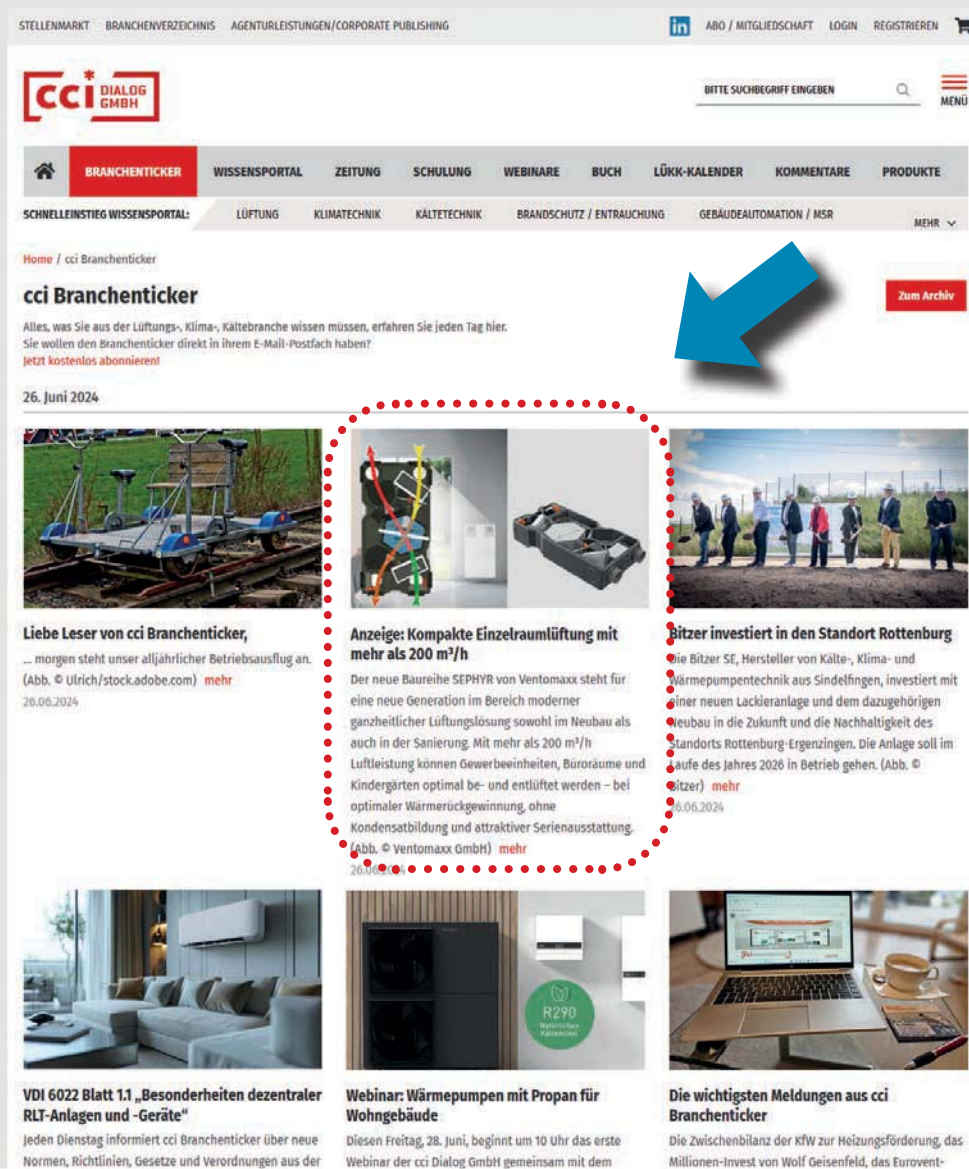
STELLENMARKT BRANCHENVERZEICHNIS AGENTURLEISTUNGEN/CORPORATE PUBLISHING

in ABO / MITGLIEDSCHAFT LOGIN REGISTRIEREN

cci DIALOG GMBH

BITTE SUCHBEGRIFF EINGEBEN

MENÜ

BRANCHENTICKER WISSENSPORTAL ZEITUNG SCHULUNG WEBINARE BUCH LÜKK-KALENDER KOMMENTARE PRODUKTE

SCHNELLEINSTIEG WISSENSPORTAL: LÜFTUNG KLIMATECHNIK KÄLTETECHNIK BRANDSCHUTZ / ENTRAUCHUNG GEBÄUDEAUTOMATION / MSR MEHR

Home / cci Branchenticker

cci Branchenticker

Zum Archiv

Alles, was Sie aus der Lüftungs-, Klima-, Kältebranche wissen müssen, erfahren Sie jeden Tag hier. Sie wollen den Branchenticker direkt in ihrem E-Mail-Postfach haben? Jetzt kostenlos abonnieren!

26. Juni 2024

Liebe Leser von cci Branchenticker,

... morgen steht unser alljährlicher Betriebsausflug an. (Abb. © Ulrich/stock.adobe.com) mehr

26.06.2024

Anzeige: Kompakte Einzelraumlüftung mit mehr als 200 m³/h

Der neue Baureihe SEPHYR von Ventomaxx steht für eine neue Generation im Bereich moderner ganzheitlicher Lüftungslösung sowohl im Neubau als auch in der Sanierung. Mit mehr als 200 m³/h Luftleistung können Gewerbeeinheiten, Büroräume und Kindergärten optimal be- und entlüftet werden – bei optimaler Wärmerückgewinnung, ohne Kondensatbildung und attraktiver Serienausstattung. (Abb. © Ventomaxx GmbH) mehr

26.06.2024

Bitzer investiert in den Standort Rottenburg

Die Bitzer SE, Hersteller von Kälte-, Klima- und Wärmepumpentechnik aus Sindelfingen, investiert mit einer neuen Lackieranlage und dem dazugehörigen Neubau in die Zukunft und die Nachhaltigkeit des Standorts Rottenburg-Ergenzingen. Die Anlage soll im Laufe des Jahres 2026 in Betrieb gehen. (Abb. © Bitzer) mehr

26.06.2024

VDI 6022 Blatt 1.1 „Besonderheiten dezentraler RLT-Anlagen und -Geräte“

Jeden Dienstag informiert cci Branchenticker über neue Normen, Richtlinien, Gesetze und Verordnungen aus der

R290 Natürliches Kältemittel

Webinar: Wärmepumpen mit Propan für Wohngebäude

Diesen Freitag, 28. Juni, beginnt um 10 Uhr das erste Webinar der cci Dialog GmbH gemeinsam mit dem

Die wichtigsten Meldungen aus cci Branchenticker

Die Zwischenbilanz der KfW zur Heizungsförderung, das Millionen-Invest von Wolf Geisenfeld, das Eurovent-